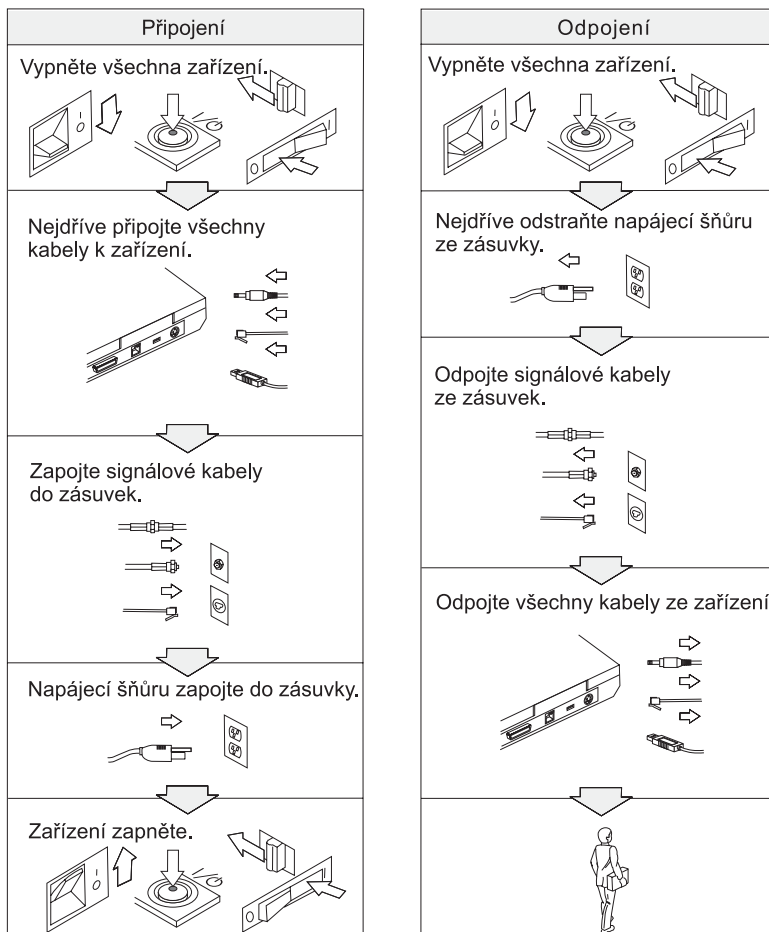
Připojení

Vypněte všechna zařízení.

Nejdříve připojte všechny kabely k zařízení.

Zapojte signálové kabely do zásuvek.

Napájecí šňůru zapojte do zásuvky.

Zařízení zapněte.

Odpojení

Vypněte všechna zařízení.

Nejdříve odstraňte napájecí šňůru ze zásuvky.

Odpojte signálové kabely ze zásuvek.

Odpojte všechny kabely ze zařízení